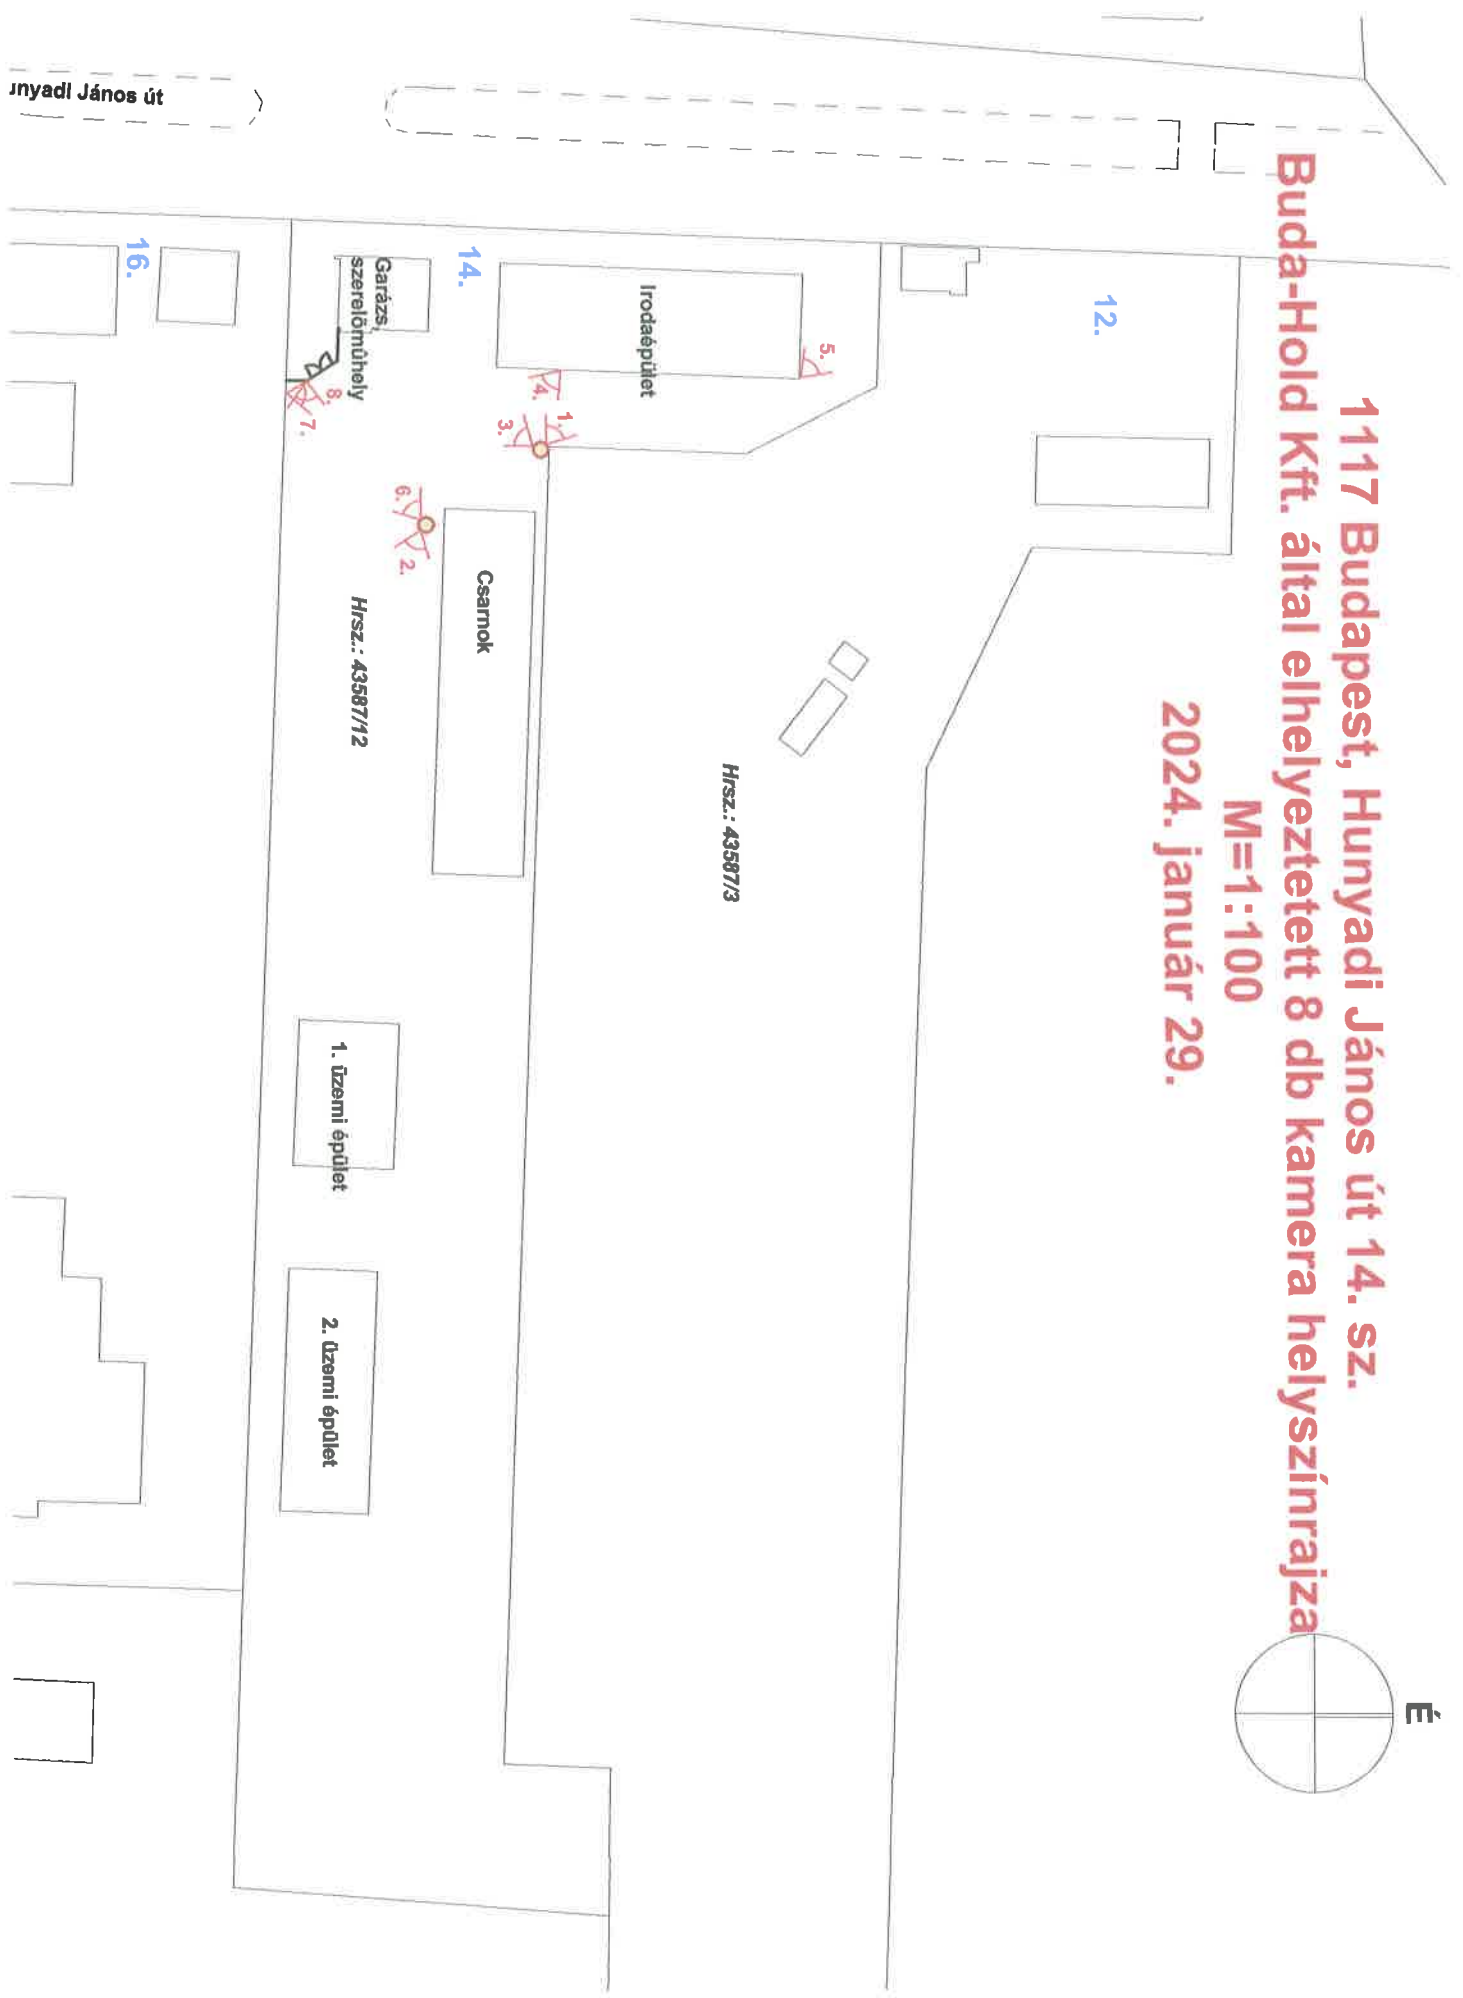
unyadi János út

1117 Budapest, Hunyadi János út 14. sz.
Buda-Hold Kft. által elhelyeztetett 8 db kamera helyszínrajza
M=1:100
2024. január 29.

16.

14.

12.

Garázs, szerelőműhely

Irodaépület

Csarnok

Hrsz.: 43587/12

Hrsz.: 43587/3

1. üzemi épület

2. üzemi épület

1.
2.
3.
4.
5.
6.
7.
8.

É